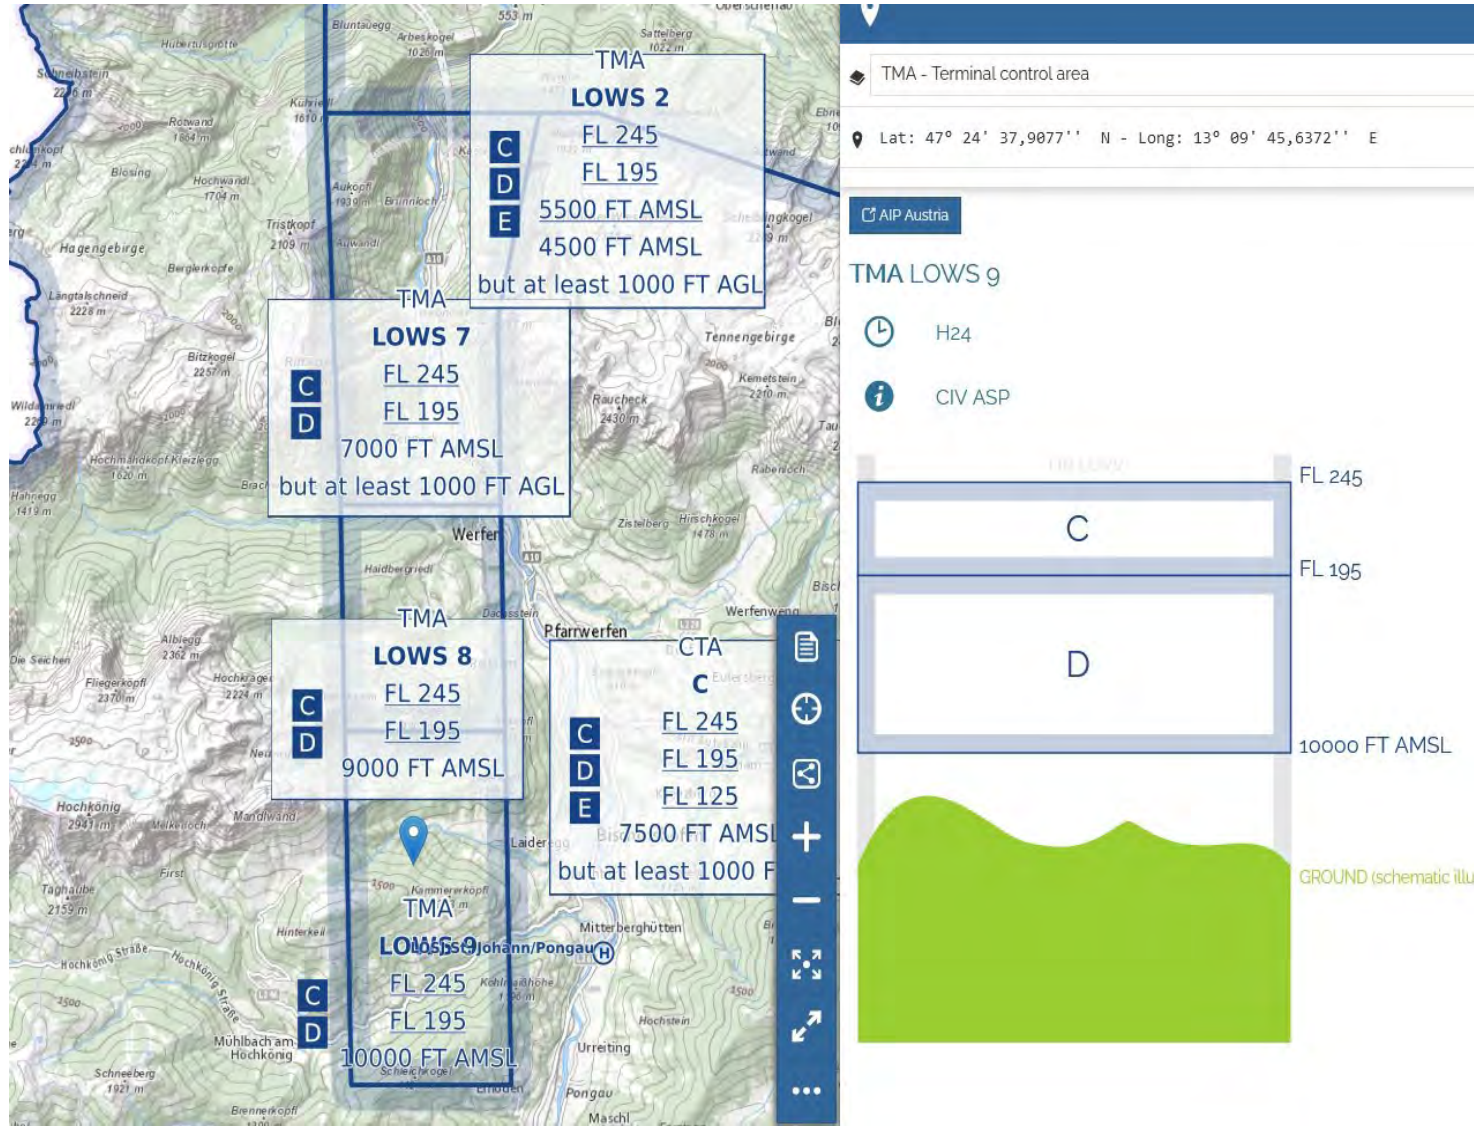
TMA
LOWS 2
C FL 245
D FL 195
E 5500 FT AMSL
4500 FT AMSL
but at least 1000 FT AGL

TMA
LOWS 7
C FL 245
D FL 195
7000 FT AMSL
but at least 1000 FT AGL

TMA
LOWS 8
C FL 245
D FL 195
9000 FT AMSL

CTA
C
C FL 245
D FL 195
E FL 125
7500 FT AMSL
but at least 1000 F

TMA
LOWS 9
C FL 245
D FL 195
10000 FT AMSL

Bluntauegg 553 m Arbeskogel 1026 m Sattelberg 1022 m Hubertusgrotte Schneibstein 2276 m Kuhriedl 1610 Rotwand 1864 m Blosing Hochwandl 1704 m Aukopf 1930 m Brunnloch Tristkopf 2109 m Auwandl Hagengebirge Bergerkopfe Langtalschneid 2228 m Bitzkogel 2257 m Tennengebirge Kemetstein 2210 m Rauchegk 2430 m Wildalmriedl 2269 m Hochmandkopf Kleizlegg 1620 m Brach Rabenloch Hahnegg 1419 m Zistelberg Hirschkogel 1478 m Werfen Haidbergriedl Dachsstein Pfarrwerfen Werfenweng Albiegg 2362 m Die Seichen Fliegerkopfl 2370 m Hochkragen 2224 m Hochkönig 2941 m Mandlwand Laideregg First Taghaube 2159 m Kammererkopfl St. Johann/Pongau Hinterkeil Hochkönig Straße Kohlmaishöhe 1796 m Mitterberghütten Hochstein Mühlbach am Hochkönig Urreiting Schneeberg 1921 m Schieichkogel Pongau Brennerkopfl Maschl

TMA - Terminal control area
Lat: 47° 24' 37,9077'' N - Long: 13° 09' 45,6372'' E
AIP Austria
TMA LOWS 9
H24
CIV ASP
FL 245
C
FL 195
D
10000 FT AMSL
GROUND (schematic illu